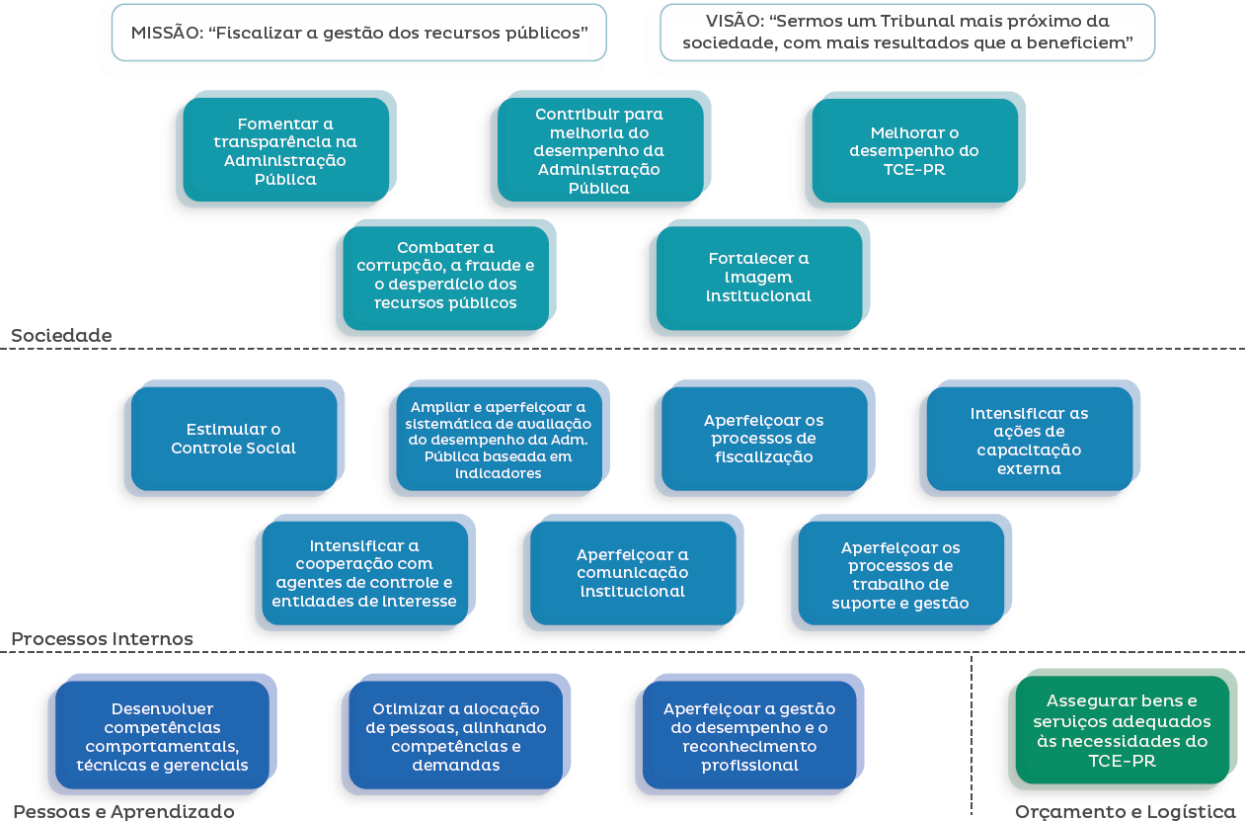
MISSÃO: “Fiscalizar a gestão dos recursos públicos”

VISÃO: “Sermos um Tribunal mais próximo da sociedade, com mais resultados que a beneficiem”

Fomentar a transparência na Administração Pública

Contribuir para melhoria do desempenho da Administração Pública

Melhorar o desempenho do TCE-PR

Combater a corrupção, a fraude e o desperdício dos recursos públicos

Fortalecer a imagem institucional

Sociedade

Estimular o Controle Social

Ampliar e aperfeiçoar a sistemática de avaliação do desempenho da Adm. Pública baseada em indicadores

Aperfeiçoar os processos de fiscalização

Intensificar as ações de capacitação externa

Intensificar a cooperação com agentes de controle e entidades de interesse

Aperfeiçoar a comunicação institucional

Aperfeiçoar os processos de trabalho de suporte e gestão

Processos Internos

Desenvolver competências comportamentais, técnicas e gerenciais

Otimizar a alocação de pessoas, alinhando competências e demandas

Aperfeiçoar a gestão do desempenho e o reconhecimento profissional

Assegurar bens e serviços adequados às necessidades do TCE-PR

Pessoas e Aprendizado

Orçamento e Logística